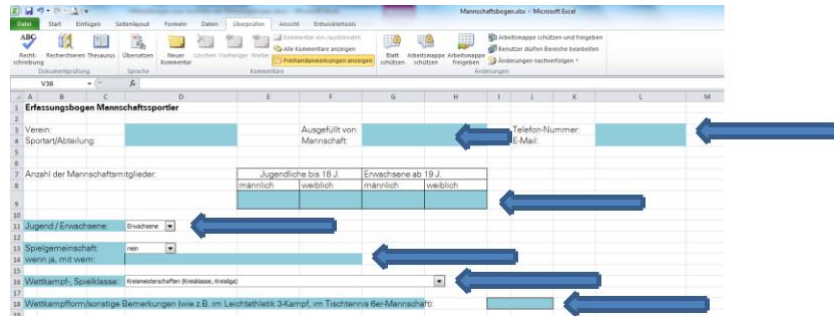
Mannschaftsbogen.xlsx - Microsoft Excel

Datei | Start | Einfügen | Seitenlayout | Formeln | Daten | Überprüfen | Ansicht | Entwicklertools

Rechtschreibung | Recherchieren | Thesaurus | Übersetzen | Neuer Kommentar | Löschen | Vorheriger | Weiter | Kommentar ein-/ausblenden | Alle Kommentare anzeigen | Freihandanmerkungen anzeigen | Blatt schützen | Arbeitsmappe schützen | Arbeitsmappe freigeben | Arbeitsmappe schützen und freigeben | Benutzer dürfen Bereiche bearbeiten | Änderungen nachverfolgen

Dokumentprüfung | Sprache | Kommentare | Änderungen

V38 | $f_x$

| | A | B | C | D | E | F | G | H | I | J | K | L | M |
|---|---|---|---|---|---|---|---|---|---|---|---|---|---|
| 1 | Erfassungsbogen Mannschaftssportler | | | | | | | | | | | | |
| 2 | | | | | | | | | | | | | |
| 3 | Verein: | | | | | Ausgefüllt von: | | | | Telefon-Nummer: | | | |
| 4 | Sportart/Abteilung: | | | | | Mannschaft: | | | | E-Mail: | | | |
| 5 | | | | | | | | | | | | | |
| 6 | | | | | | | | | | | | | |
| 7 | Anzahl der Mannschaftsmitglieder: | | | | Jugendliche bis 18 J. | | Erwachsene ab 19 J. | | | | | | |
| 8 | | | | | männlich | weiblich | männlich | weiblich | | | | | |
| 9 | | | | | | | | | | | | | |
| 10 | | | | | | | | | | | | | |
| 11 | Jugend / Erwachsene: | | | Erwachsene | | | | | | | | | |
| 12 | | | | | | | | | | | | | |
| 13 | Spielgemeinschaft: | | | nein | | | | | | | | | |
| 14 | wenn ja, mit wem: | | | | | | | | | | | | |
| 15 | | | | | | | | | | | | | |
| 16 | Wettkampf-, Spielklasse: | | | Kreismeisterschaften (Kreisklasse, Kreisliga) | | | | | | | | | |
| 17 | | | | | | | | | | | | | |
| 18 | Wettkampfform/sonstige Bemerkungen (wie z.B. im Leichtathletik 3-Kampf, im Tischtennis 6er-Mannschaft): | | | | | | | | | | | | |